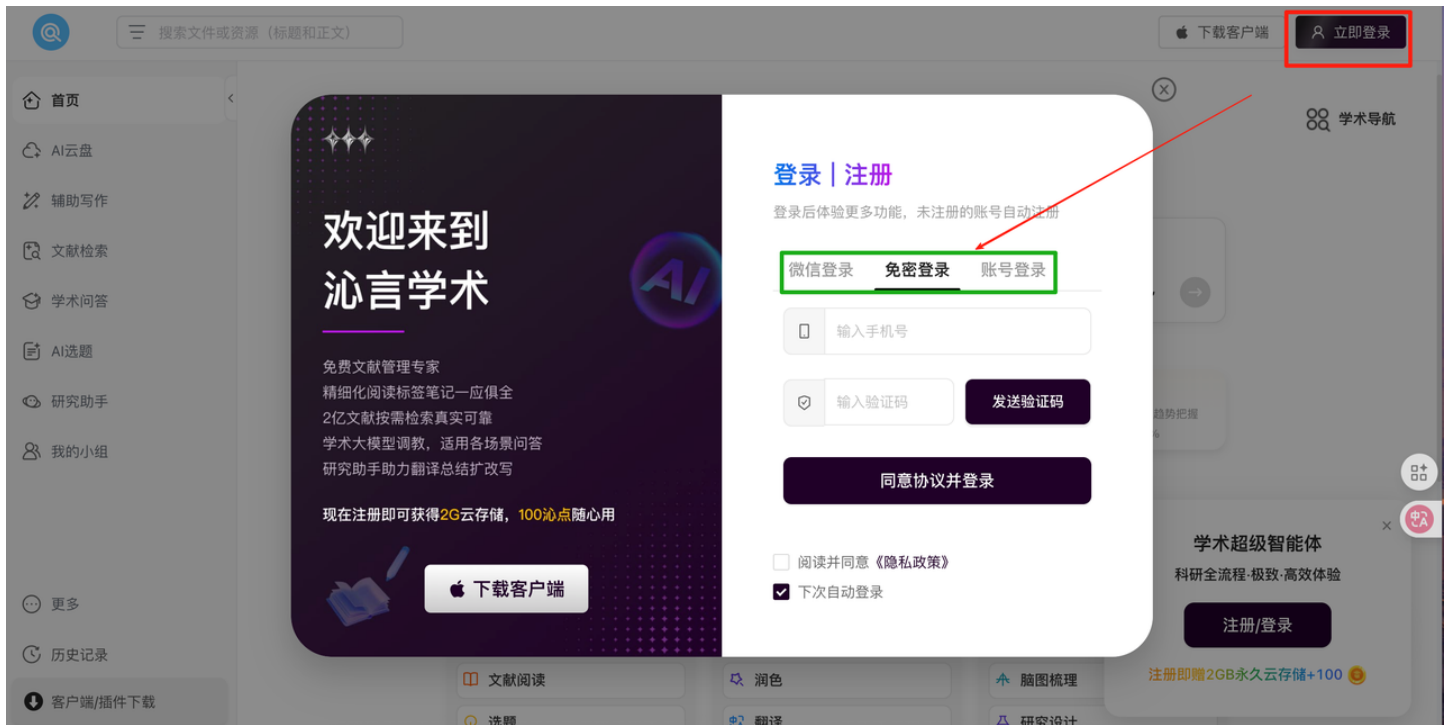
搜索文件或资源（标题和正文）

下载客户端

立即登录

首页

AI云盘

辅助写作

文献检索

学术问答

AI选题

研究助手

我的小组

更多

历史记录

客户端/插件下载

学术导航

欢迎来到
沁言学术

免费文献管理专家
精细化阅读标签笔记一应俱全
2亿文献按需检索真实可靠
学术大模型调教，适用各场景问答
研究助手助力翻译总结扩改写

现在注册即可获得2G云存储，100沁点随心用

下载客户端

登录｜注册

登录后体验更多功能，未注册的账号自动注册

微信登录　免密登录　账号登录

输入手机号

输入验证码

发送验证码

同意协议并登录

阅读并同意《隐私政策》

下次自动登录

学术超级智能体

科研全流程·极致·高效体验

注册/登录

注册即赠2GB永久云存储+100

文献阅读

润色

脑图梳理

选题

翻译

研究设计